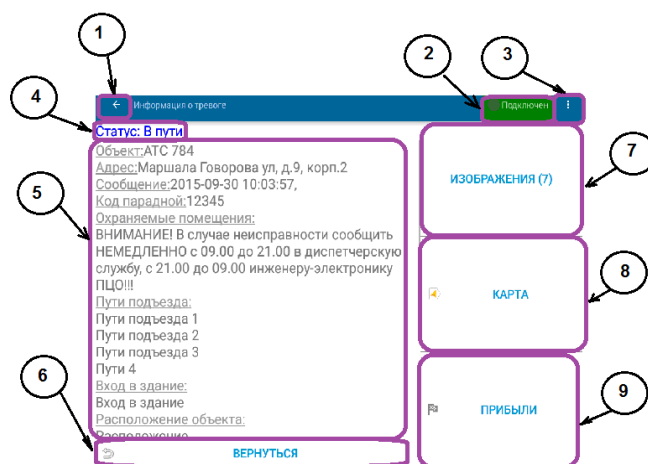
1

2

3

4

←  Информация о тревоге

Подключен

⋮

Статус: В пути

Объект:АТС 784
Адрес:Маршала Говорова ул, д.9, корп.2
Сообщение:2015-09-30 10:03:57,
Код парадной:12345
Охраняемые помещения:
ВНИМАНИЕ! В случае неисправности сообщить НЕМЕДЛЕННО с 09.00 до 21.00 в диспетчерскую службу, с 21.00 до 09.00 инженеру-электронику ПЦО!!!
Пути подъезда:
Пути подъезда 1
Пути подъезда 2
Пути подъезда 3
Пути 4
Вход в здание:
Вход в здание
Расположение объекта:
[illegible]

5

6

ВЕРНУТЬСЯ

ИЗОБРАЖЕНИЯ (7)

7

КАРТА

8

ПРИБЫЛИ

9